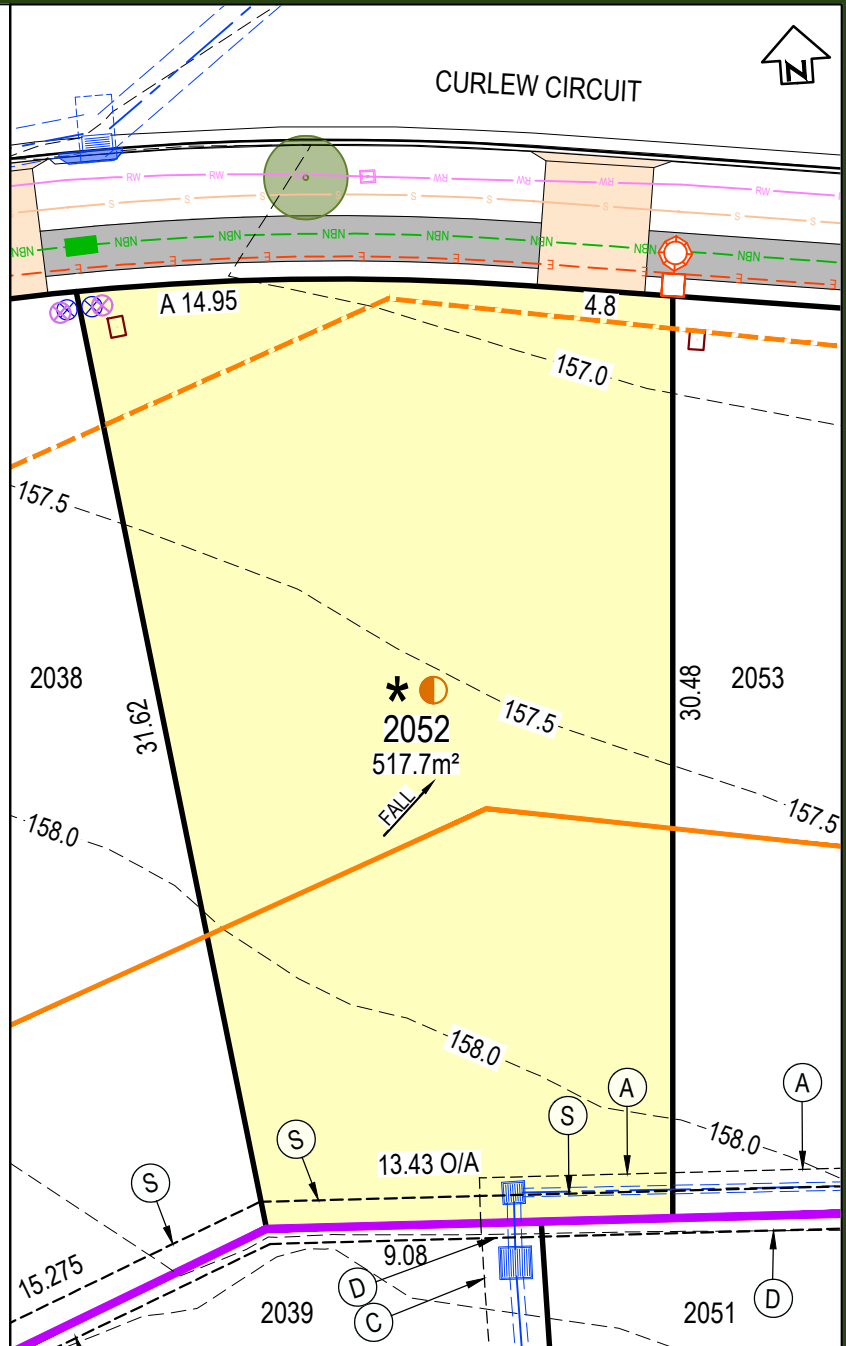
N

CURLEW CIRCUIT

RW RW RW RW RW RW

S S S S S S S

NBN NBN NBN NBN NBN NBN NBN NBN NBN

E E E E E E E

A 14.95

4.8

157.0

157.5

2038

31.62

*

2052

517.7m²

FALL

157.5

30.48

2053

157.5

158.0

158.0

158.0

A

A

S

S

S

13.43 O/A

15.275

9.08

D

C

2039

2051

D